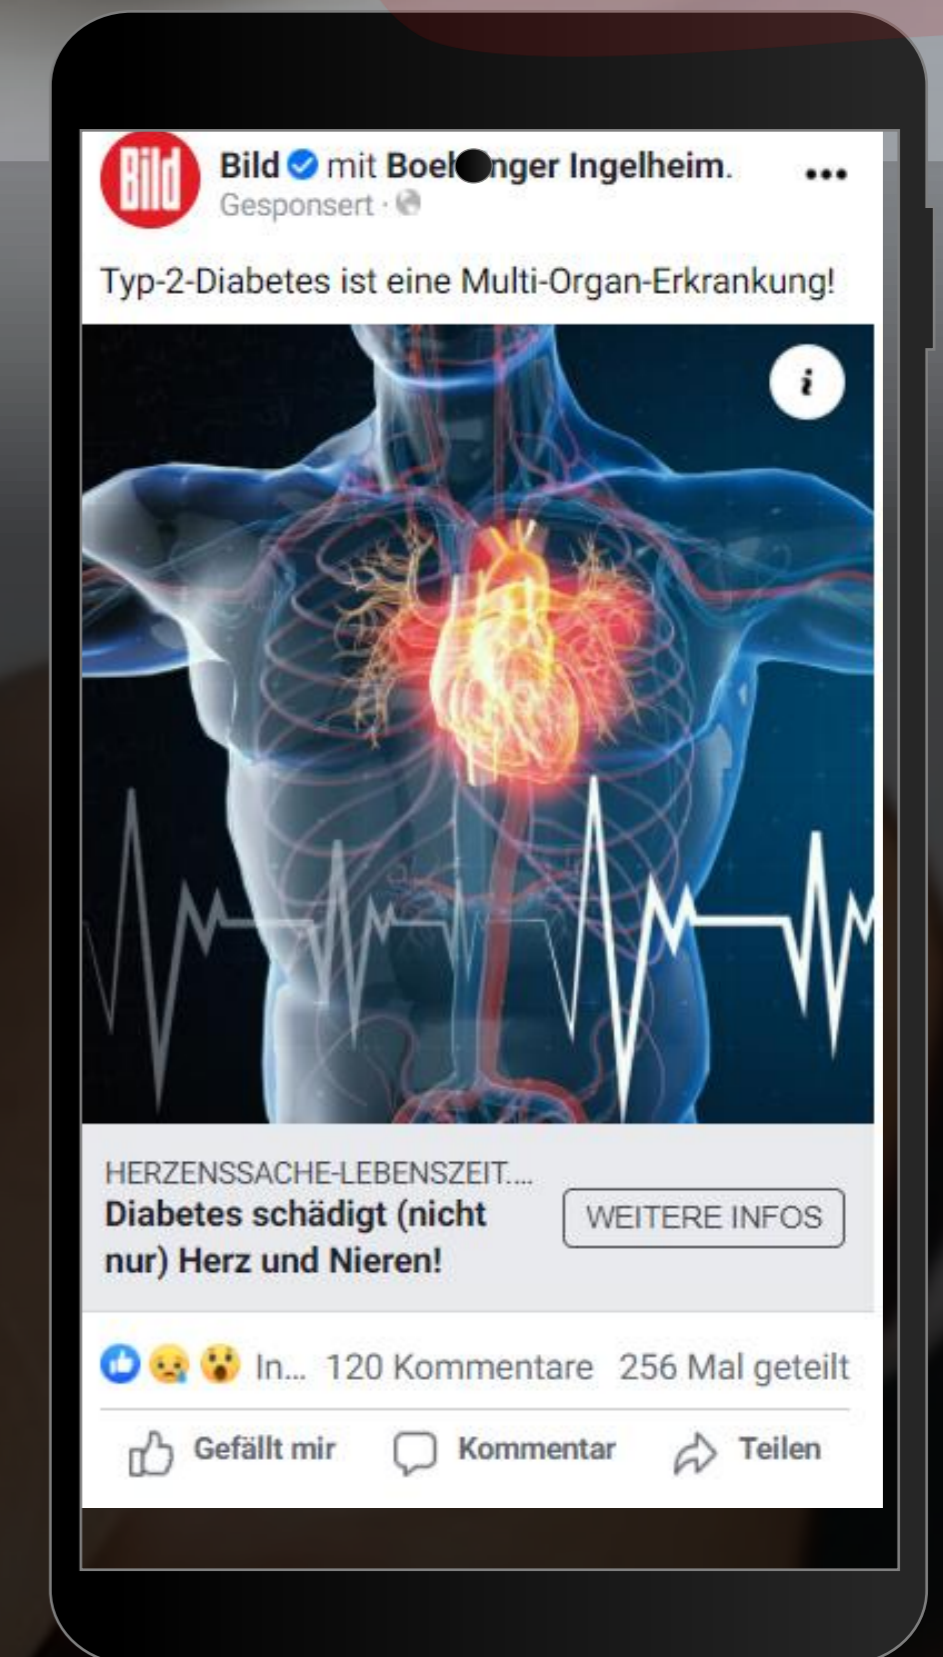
Bild

Bild mit Boe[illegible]nger Ingelheim.
Gesponsert ·

•••

Typ-2-Diabetes ist eine Multi-Organ-Erkrankung!

i

HERZENSSACHE-LEBENSZEIT....
Diabetes schädigt (nicht nur) Herz und Nieren!

WEITERE INFOS

In... 120 Kommentare 256 Mal geteilt

Gefällt mir Kommentar Teilen